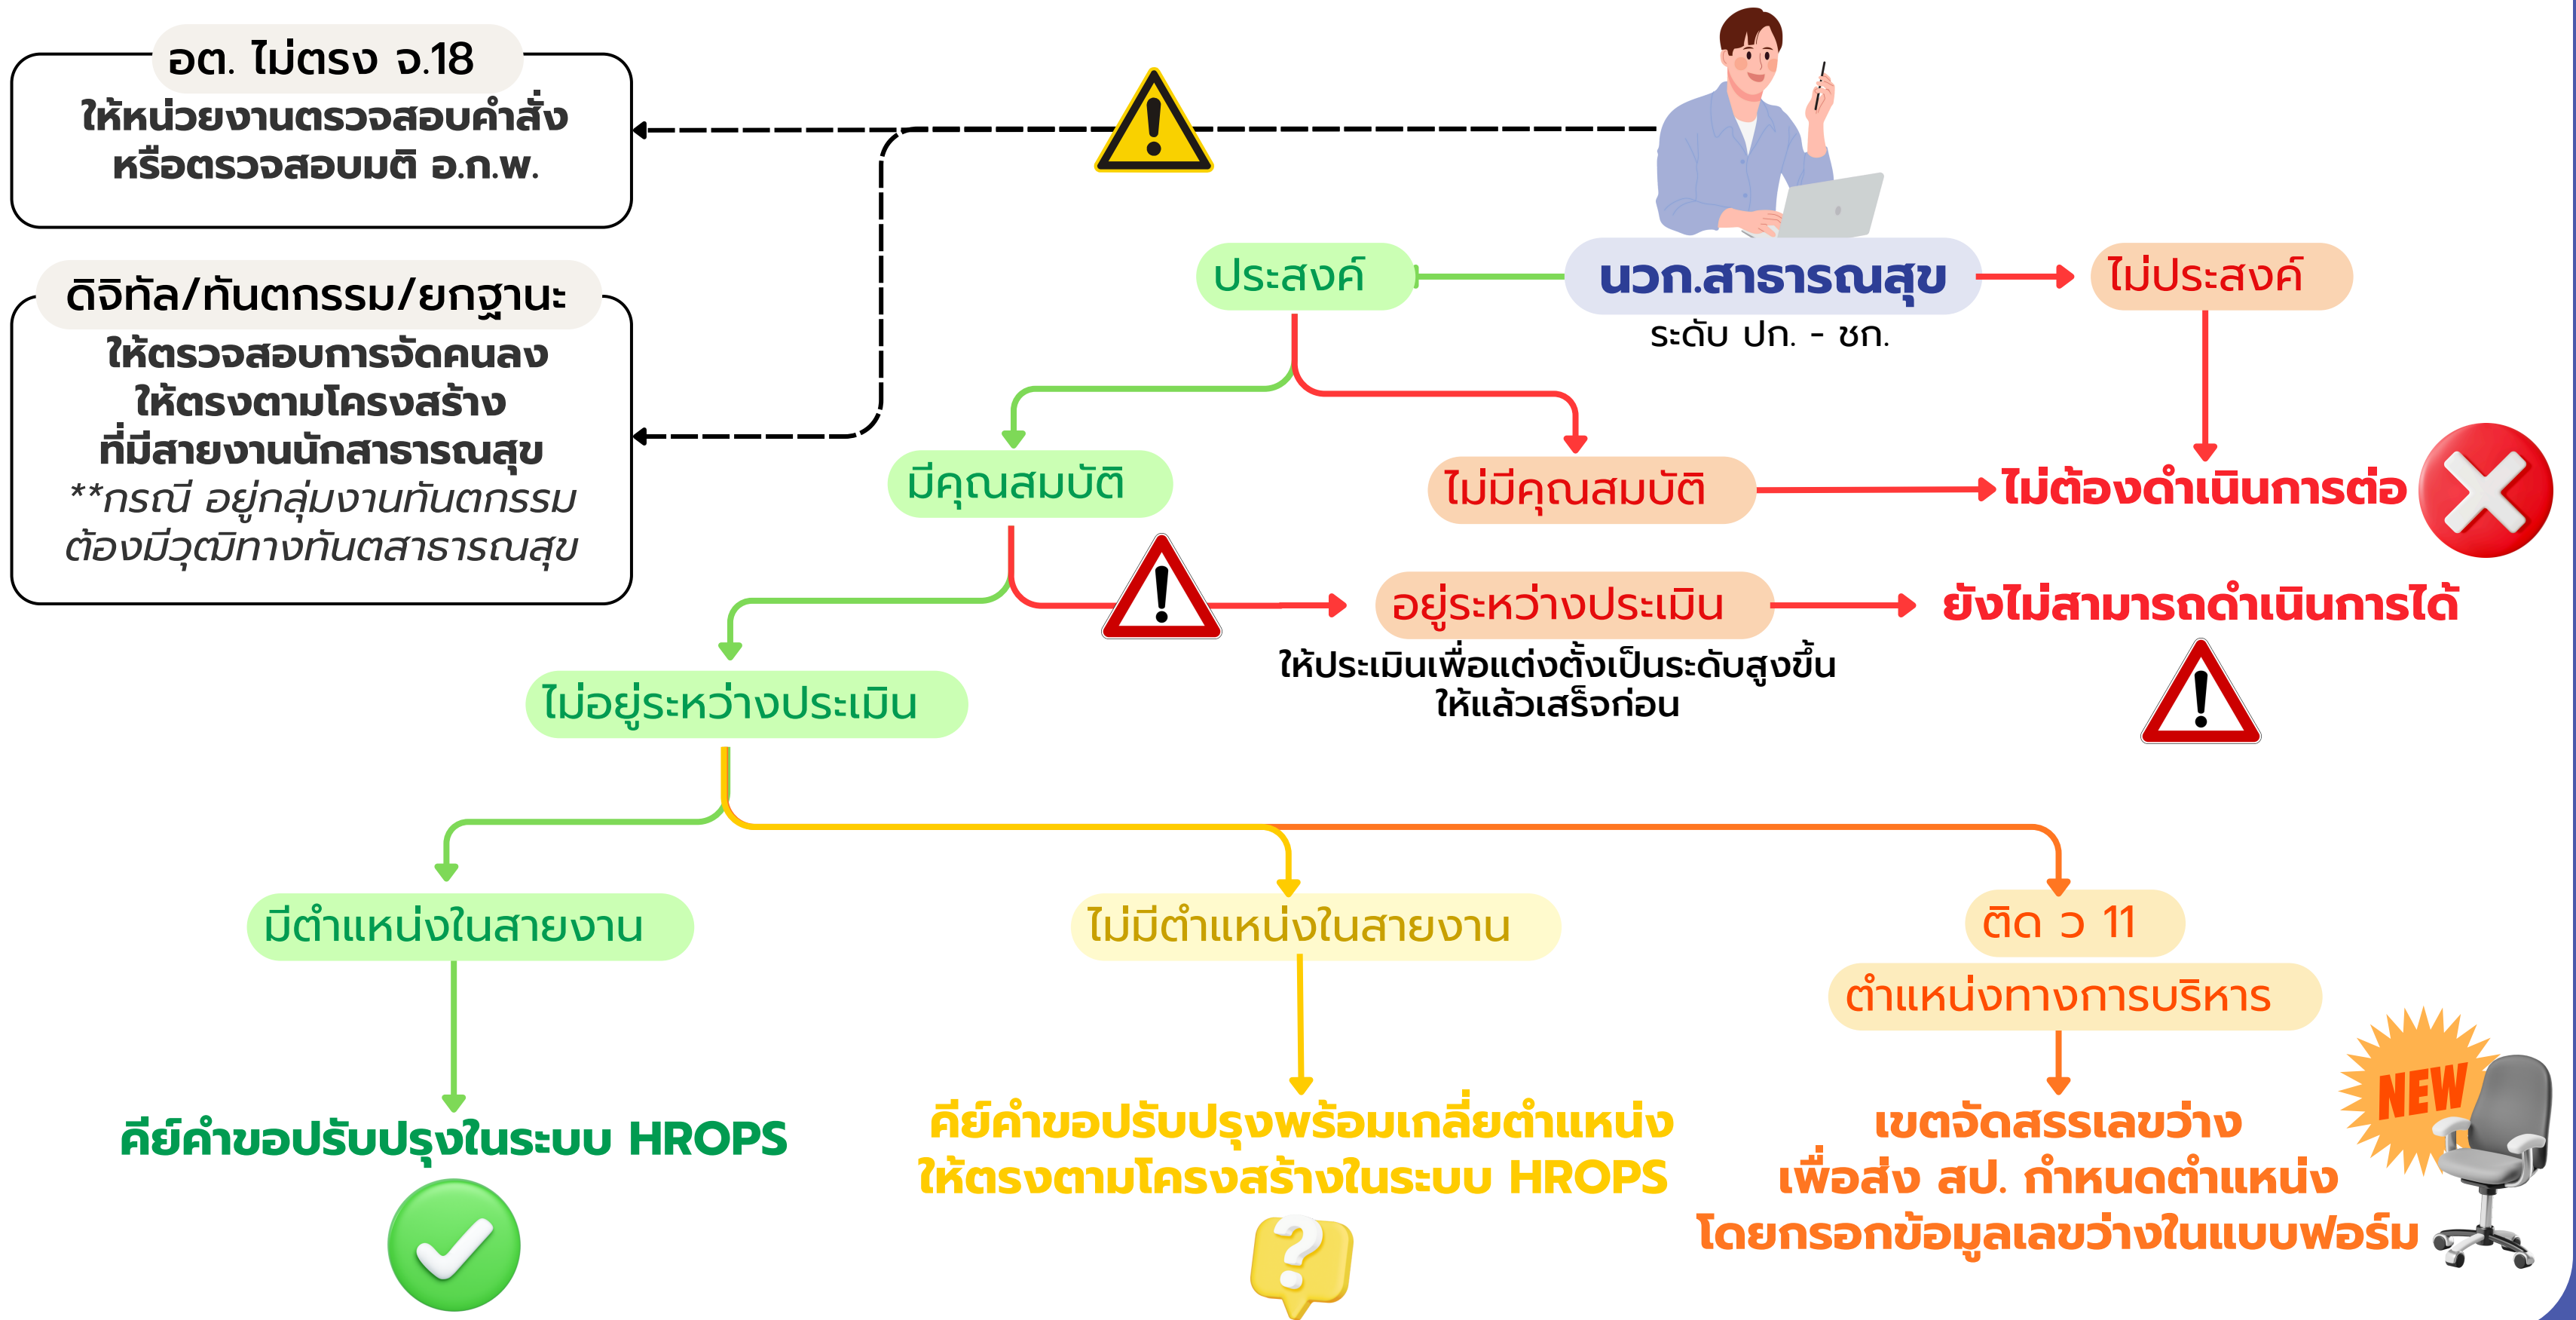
อต. ไม่ตรง จ.18
ให้หน่วยงานตรวจสอบคำสั่ง หรือตรวจสอบมติ อ.ก.พ.

ดิจิทัล/ทันตกรรม/ยกฐานะ
ให้ตรวจสอบการจัดคนลง ให้ตรงตามโครงสร้าง ที่มีสายงานนักสาธารณสุข
**กรณี อยู่กลุ่มงานทันตกรรม ต้องมีวุฒิทางทันตสาธารณสุข

นวก.สาธารณสุข
ระดับ ปก. - ชก.

ประสงค์

ไม่ประสงค์

มีคุณสมบัติ

ไม่มีคุณสมบัติ

ไม่ต้องดำเนินการต่อ

อยู่ระหว่างประเมิน

ให้ประเมินเพื่อแต่งตั้งเป็นระดับสูงขึ้น ให้แล้วเสร็จก่อน

ยังไม่สามารถดำเนินการได้

ไม่อยู่ระหว่างประเมิน

มีตำแหน่งในสายงาน

ไม่มีตำแหน่งในสายงาน

ติด ว 11

ตำแหน่งทางการบริหาร

คีย์คำขอปรับปรุงในระบบ HROPS

คีย์คำขอปรับปรุงพร้อมเกลี่ยตำแหน่ง ให้ตรงตามโครงสร้างในระบบ HROPS

NEW

เขตจัดสรรเลขว่าง เพื่อส่ง สป. กำหนดตำแหน่ง โดยกรอกข้อมูลเลขว่างในแบบฟอร์ม